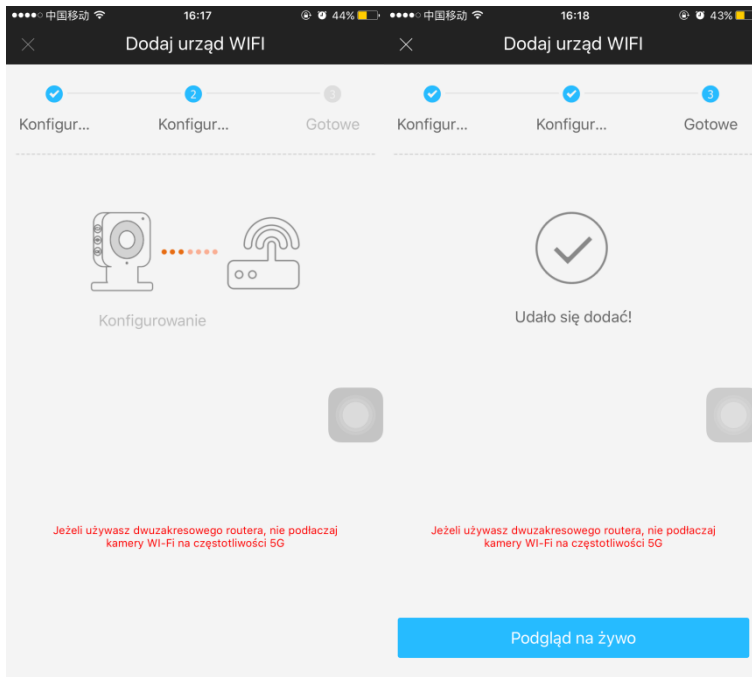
●●●●○ 中国移动 16:17 44%

Dodaj urząd WIFI

2 3

Konfigur... Konfigur... Gotowe

Konfigurowanie

Jeżeli używasz dwuzakresowego routera, nie podłaczaj kamery WI-Fi na częstotliwości 5G

●●●●○ 中国移动 16:18 43%

Dodaj urząd WIFI

3

Konfigur... Konfigur... Gotowe

Udało się dodać!

Jeżeli używasz dwuzakresowego routera, nie podłaczaj kamery WI-Fi na częstotliwości 5G

Podgląd na żywo